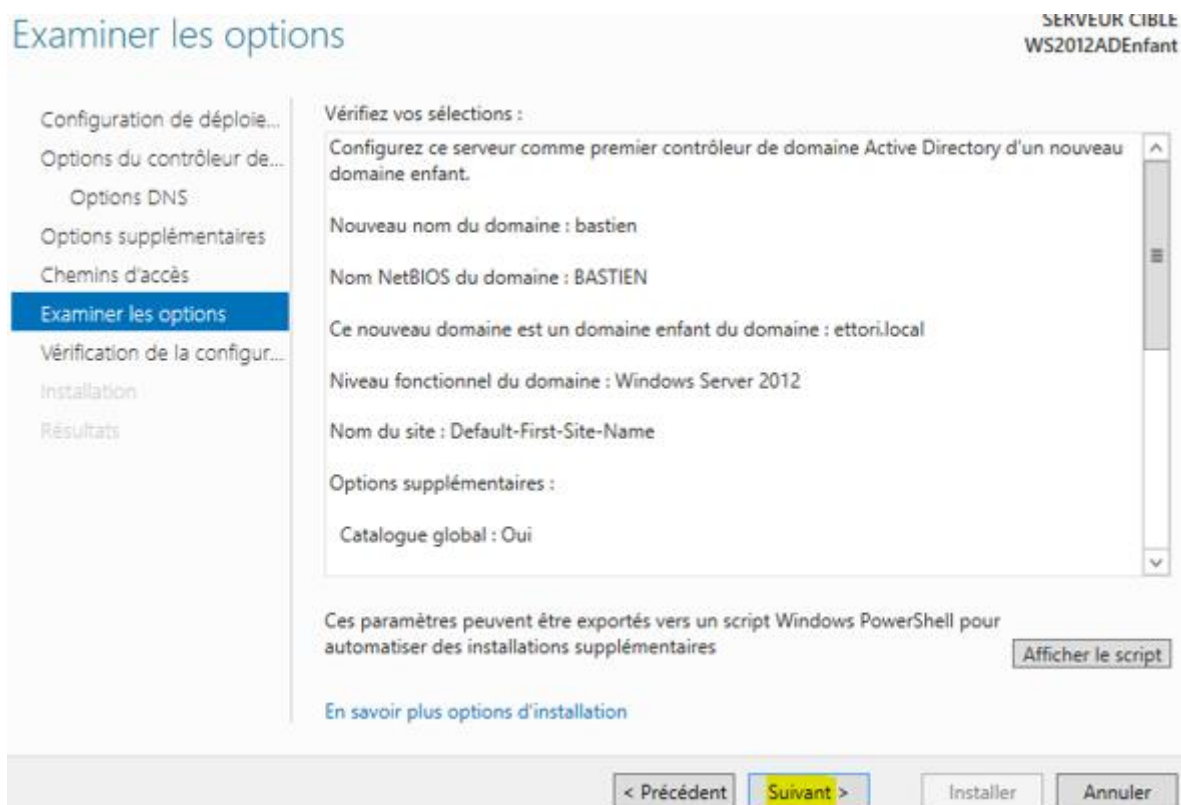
Examiner les options

SERVEUR CIBLE
WS2012ADEnfant

Configuration de déploie...
Options du contrôleur de...
Options DNS
Options supplémentaires
Chemins d'accès
Examiner les options
Vérification de la configur...
Installation
Résultats

Vérifiez vos sélections :

Configurez ce serveur comme premier contrôleur de domaine Active Directory d'un nouveau domaine enfant.

Nouveau nom du domaine : bastien

Nom NetBIOS du domaine : BASTIEN

Ce nouveau domaine est un domaine enfant du domaine : ettori.local

Niveau fonctionnel du domaine : Windows Server 2012

Nom du site : Default-First-Site-Name

Options supplémentaires :

Catalogue global : Oui

Ces paramètres peuvent être exportés vers un script Windows PowerShell pour automatiser des installations supplémentaires

Afficher le script

En savoir plus options d'installation

< Précédent
Suivant >
Installer
Annuler